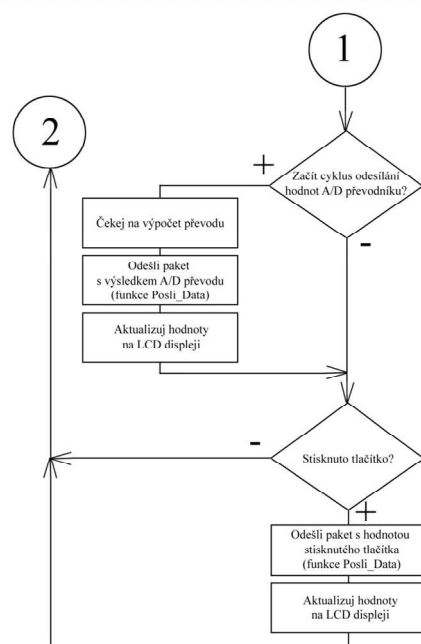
1

2

+

Začít cyklus odesílání hodnot A/D převodníku?

Čekej na výpočet převodu

Odešli paket s výsledkem A/D převodu (funkce Posli_Data)

Aktualizuj hodnoty na LCD displeji

-

-

Stisknuto tlačítko?

+

Odešli paket s hodnotou stisknutého tlačítka (funkce Posli_Data)

Aktualizuj hodnoty na LCD displeji